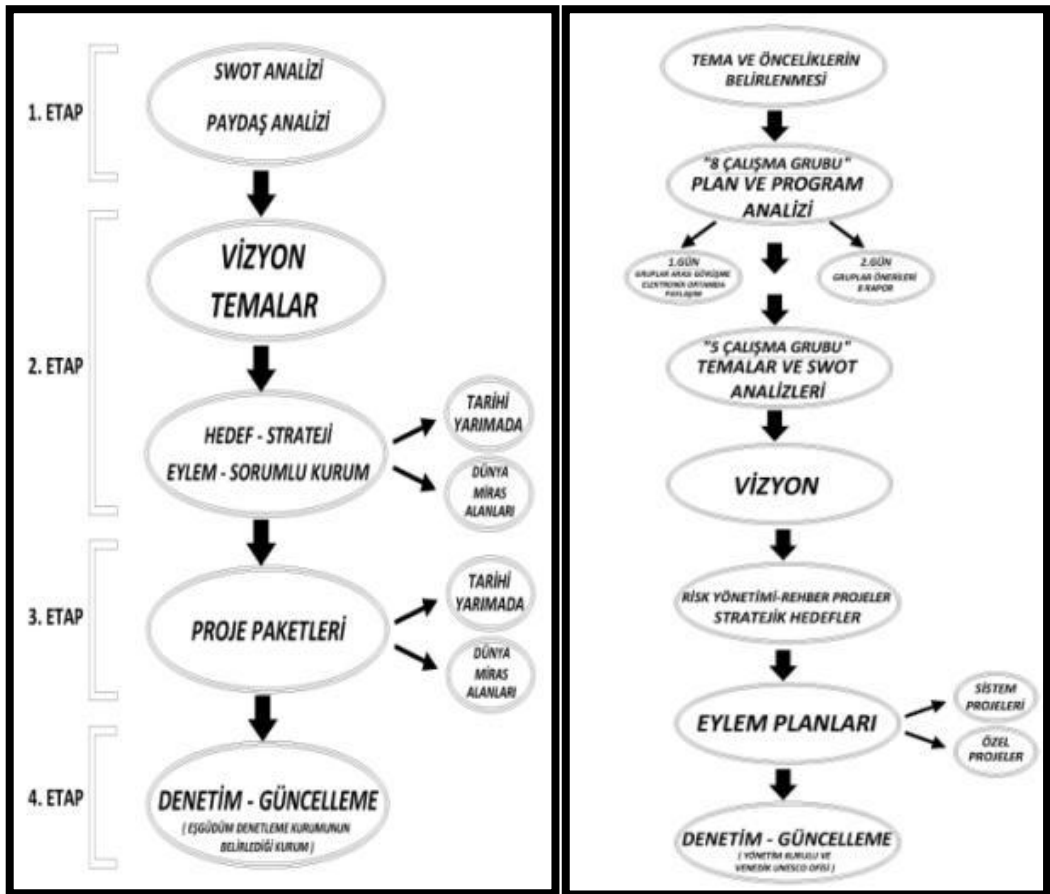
1. ETAP

SWOT ANALİZİ

PAYDAŞ ANALİZİ

2. ETAP

VİZYON TEMALAR

HEDEF - STRATEJİ EYLEM - SORUMLU KURUM

TARİHİ YARIMADA

DÜNYA MİRAS ALANLARI

3. ETAP

PROJE PAKETLERİ

TARİHİ YARIMADA

DÜNYA MİRAS ALANLARI

4. ETAP

DENETİM - GÜNCELLEME

( EŞGÜDÜM DENETLEME KURUMUNUN BELİRLEDİĞİ KURUM )

TEMA VE ÖNCELİKLERİN BELİRLENMESİ

"8 ÇALIŞMA GRUBU" PLAN VE PROGRAM ANALİZİ

1.GÜN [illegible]

2.GÜN GRUPLAR ÖNERİLERİ E RAPOR

"5 ÇALIŞMA GRUBU" TEMALAR VE SWOT ANALİZLERİ

VİZYON

RİSK YÖNETİMİ-REHBER PROJELER STRATEJİK HEDEFLER

EYLEM PLANLARI

SİSTEM PROJELERİ

ÖZEL PROJELER

DENETİM - GÜNCELLEME

( YÖNETİM KURULU VE VENEDİK UNESCO OFİSİ )